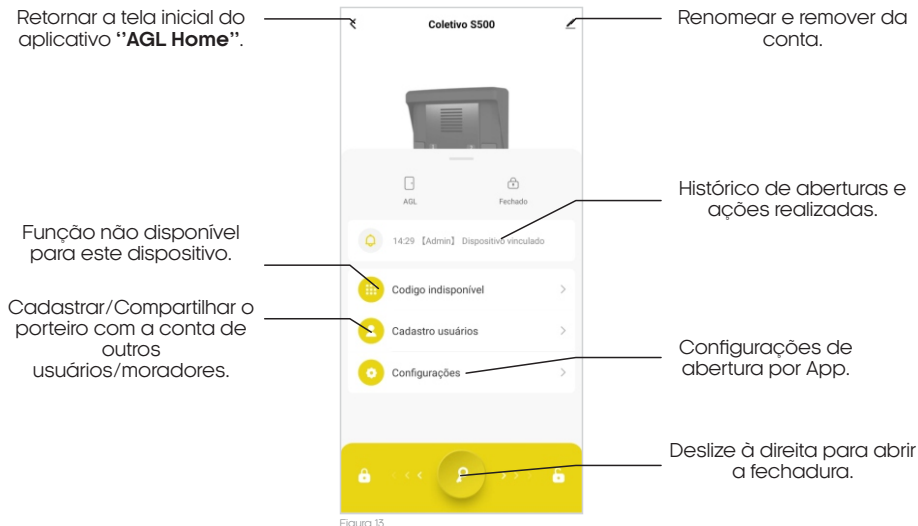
Retornar a tela inicial do aplicativo **"AGL Home"**.

Coletivo S500

Renomear e remover da conta.

AGL

Fechado

Histórico de aberturas e ações realizadas.

14:29 【Admin】 Dispositivo vinculado

Função não disponível para este dispositivo.

Codigo indisponível

Cadastrar/Compartilhar o porteiro com a conta de outros usuários/moradores.

Cadastro usuários

Configurações

Configurações de abertura por App.

Deslize à direita para abrir a fechadura.

Figura 13